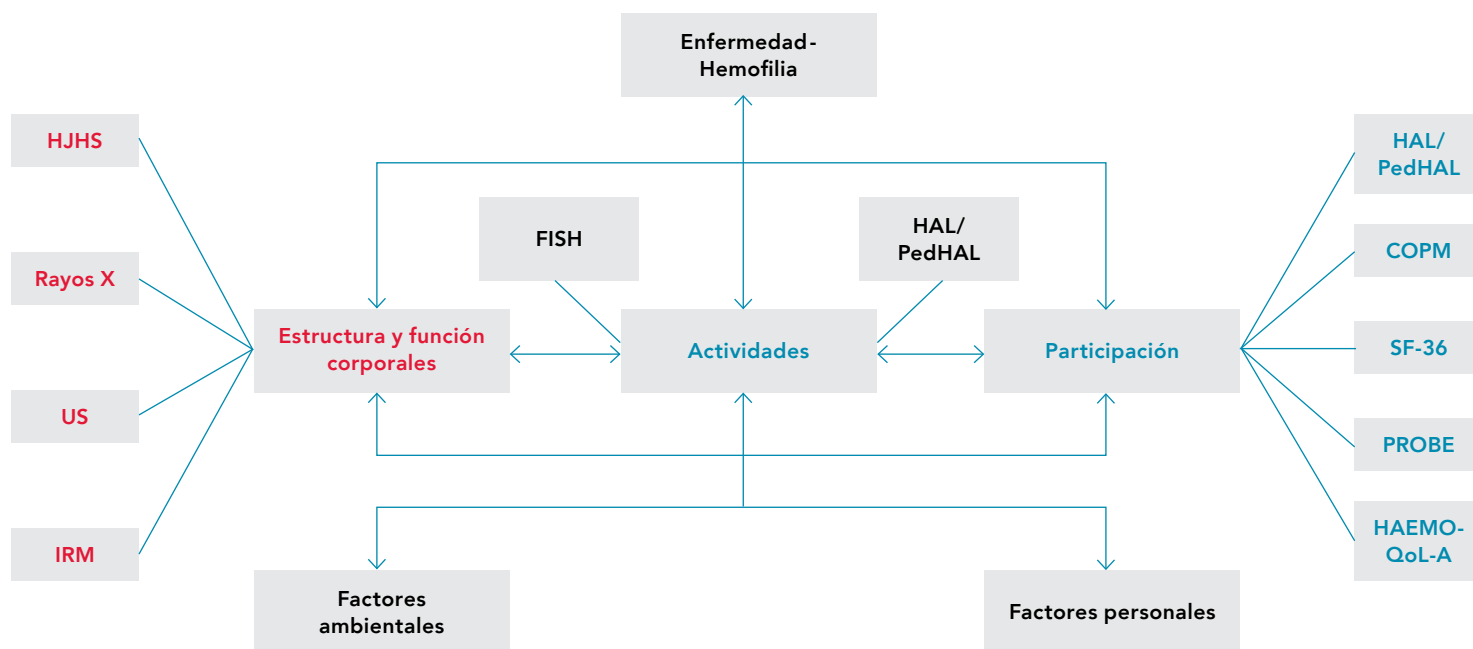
Enfermedad-Hemofilia

HJHS

Rayos X

US

IRM

FISH

HAL/PedHAL

Estructura y función corporales

Actividades

Participación

HAL/PedHAL

COPM

SF-36

PROBE

HAEMO-QoL-A

Factores ambientales

Factores personales